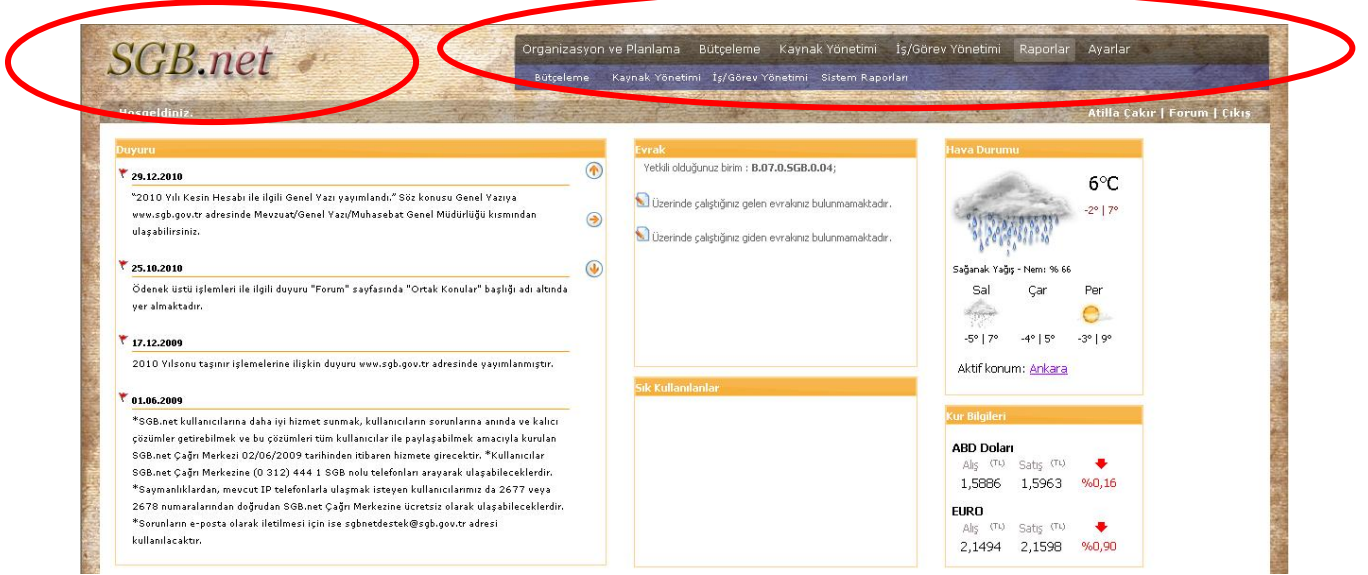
SGB.net

Organizasyon ve Planlama Bütçeleme Kaynak Yönetimi İş/Görev Yönetimi Raporlar Ayarlar

Bütçeleme Kaynak Yönetimi İş/Görev Yönetimi Sistem Raporları

Hoşgeldiniz.

Atilla Çakır | Forum | Çıkış

Duyuru

29.12.2010

"2010 Yılı Kesin Hesabı ile ilgili Genel Yazı yayımlandı." Söz konusu Genel Yazıya www.sgb.gov.tr adresinde Mevzuat/Genel Yazı/Muhasebat Genel Müdürlüğü kısmından ulaşabilirsiniz.

25.10.2010

Ödenek üstü işlemleri ile ilgili duyuru "Forum" sayfasında "Ortak Konular" başlığı adı altında yer almaktadır.

17.12.2009

2010 Yılsonu taşınır işlemelerine ilişkin duyuru www.sgb.gov.tr adresinde yayımlanmıştır.

01.06.2009

*SGB.net kullanıcılarına daha iyi hizmet sunmak, kullanıcıların sorunlarına anında ve kalıcı çözümler getirebilmek ve bu çözümleri tüm kullanıcılar ile paylaşabilmek amacıyla kurulan SGB.net Çağrı Merkezi 02/06/2009 tarihinden itibaren hizmete girecektir. *Kullanıcılar SGB.net Çağrı Merkezine (0 312) 444 1 SGB nolu telefonları arayarak ulaşabileceklerdir. *Saymanlıklardan, mevcut IP telefonlarla ulaşmak isteyen kullanıcılarımız da 2677 veya 2678 numaralarından doğrudan SGB.net Çağrı Merkezine ücretsiz olarak ulaşabileceklerdir. *Sorunların e-posta olarak iletilmesi için ise sgbnetdestek@sgb.gov.tr adresi kullanılacaktır.

Evrak

Yetkili olduğunuz birim : B.07.0.SGB.0.04;

Üzerinde çalıştığınız gelen evrakınız bulunmamaktadır.

Üzerinde çalıştığınız giden evrakınız bulunmamaktadır.

Sık Kullanılanlar

Hava Durumu

6°C

-2° | 7°

Sağanak Yağış - Nem: % 66

Sal Çar Per

-5° | 7° -4° | 5° -3° | 9°

Aktif konum: Ankara

Kur Bilgileri

ABD Doları

Alış (TL) Satış (TL)

1,5886 1,5963 %0,16

EURO

Alış (TL) Satış (TL)

2,1494 2,1598 %0,90